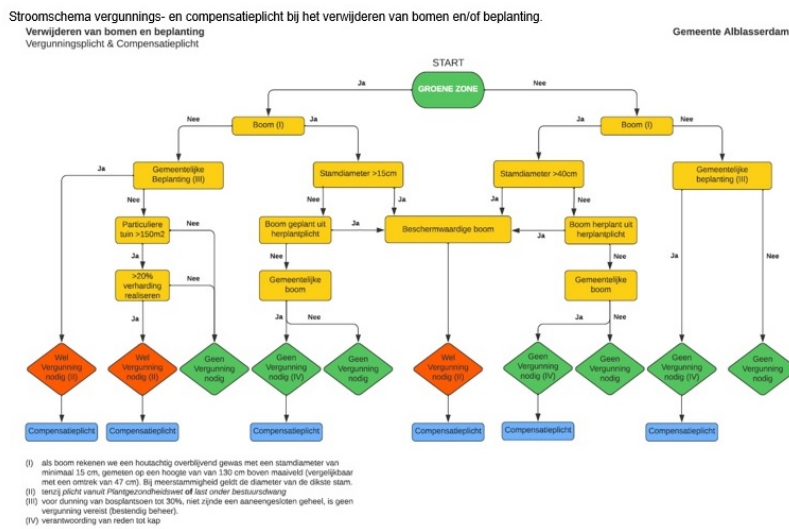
Stroomschema vergunnings- en compensatieplicht bij het verwijderen van bomen en/of beplanting.

Verwijderen van bomen en beplanting
Vergunningsplicht & Compensatieplicht

Gemeente Alblasserdam

START

GROENE ZONE

Ja

Nee

Nee

Boom (I)

Ja

Ja

Boom (I)

Nee

Ja

Gemeentelijke Beplanting (III)

Stamdiameter >15cm

Stamdiameter >40cm

Gemeentelijke beplanting (III)

Nee

Ja

Nee

Nee

Ja

Particuliere tuin >150m2

Nee

Boom geplant uit herplantplicht

Ja

Beschermwaardige boom

Ja

Boom herplant uit herplantplicht

Ja

Nee

Nee

Nee

>20% verharding realiseren

Nee

Gemeentelijke boom

Gemeentelijke boom

Ja

Ja

Ja

Nee

Ja

Nee

Ja

Nee

Wel Vergunning nodig (II)

Wel Vergunning nodig (II)

Geen Vergunning nodig

Geen Vergunning nodig (IV)

Geen Vergunning nodig

Wel Vergunning nodig (II)

Geen Vergunning nodig (IV)

Geen Vergunning nodig

Geen Vergunning nodig (IV)

Geen Vergunning nodig

Compensatieplicht

Compensatieplicht

Compensatieplicht

Compensatieplicht

Compensatieplicht

Compensatieplicht

(I) als boom rekenen we een houtachtig overblijvend gewas met een stamdiameter van minimaal 15 cm, gemeten op een hoogte van 130 cm boven maaiveld (vergelijkbaar met een omtrek van 47 cm). Bij meerstammigheid geldt de diameter van de dikste stam.
(II) tenzij plicht vanuit Plantgezondheidswet of last onder bestuursdwang
(III) voor dunning van bosplantsoen tot 30%, niet zijnde een aaneengesloten geheel, is geen vergunning vereist (bestendig beheer).
(IV) verantwoording van reden tot kap